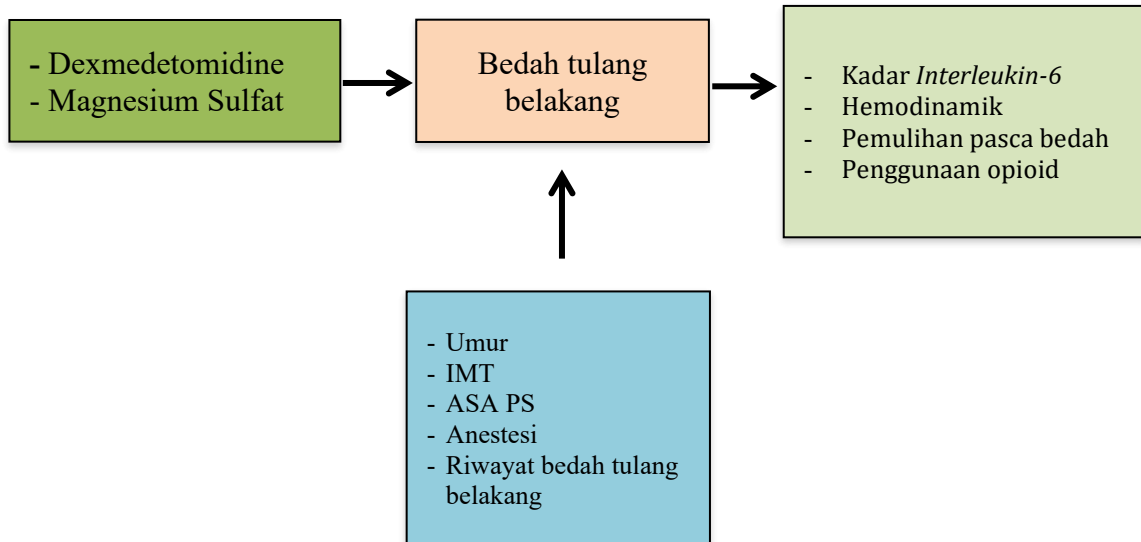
- Dexmedetomidine
- Magnesium Sulfat

Bedah tulang belakang

- Kadar *Interleukin-6*
- Hemodinamik
- Pemulihan pasca bedah
- Penggunaan opioid

- Umur
- IMT
- ASA PS
- Anestesi
- Riwayat bedah tulang belakang